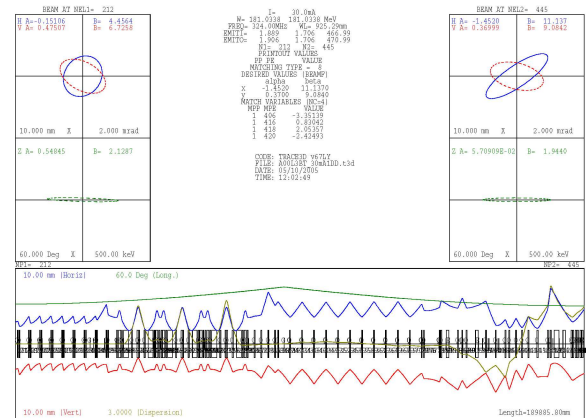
BEAM AT NEL1= 212

H A= -0.15106 B= 4.4564
V A= 0.47507 B= 6.7258

10.000 mm X 2.000 mrad

Z A= 0.54845 B= 2.1287

60.000 Deg X 500.00 keV

I= 30.0mA
W= 181.0338 181.0338 MeV
FREQ= 324.00MHz WL= 925.29mm
EMITI= 1.889 1.706 466.99
EMITO= 1.906 1.706 470.99
N1= 212 N2= 445
PRINTOUT VALUES
PP PK VALUE
MATCHING TYPE = 8
DESIRED VALUES (BEAMP)
alpha beta
X -1.4520 11.1370
Y 0.3700 9.0840
MATCH VARIABLES (NC=4)
MP MPE VALUE
1 406 -3.35139
1 416 0.83042
1 418 2.05357
1 420 -2.42493

CODE: TRACE3D v67LY
FILE: A00L3BT 30mA1DD.t3d
DATE: 05/10/2005
TIME: 13:02:49

BEAM AT NEL2= 445

H A= -1.4520 B= 11.137
V A= 0.36999 B= 9.0842

10.000 mm X 2.000 mrad

Z A= 5.70909E-02 B= 1.9440

60.000 Deg X 500.00 keV

NP1= 212 NP2= 445
10.00 mm (Horiz) 60.0 Deg (Long.)

10.00 mm (Vert) 3.0000 (Dispersion) Length=189085.80mm